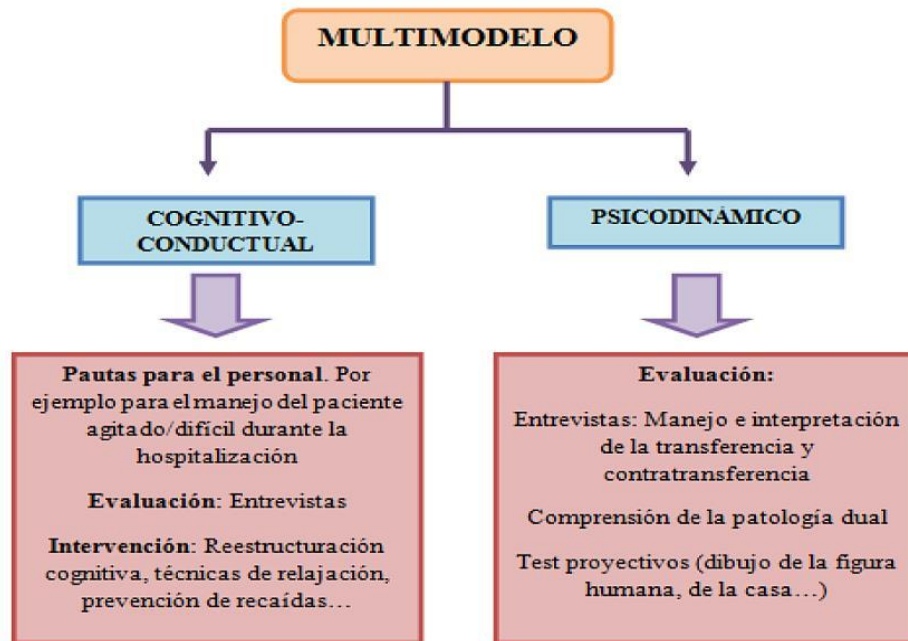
MULTIMODELO

COGNITIVO-CONDUCTUAL

Pautas para el personal. Por ejemplo para el manejo del paciente agitado/difícil durante la hospitalización

Evaluación: Entrevistas

Intervención: Reestructuración cognitiva, técnicas de relajación, prevención de recaídas…

PSICODINÁMICO

Evaluación:

Entrevistas: Manejo e interpretación de la transferencia y contratransferencia

Comprensión de la patología dual

Test proyectivos (dibujo de la figura humana, de la casa…)